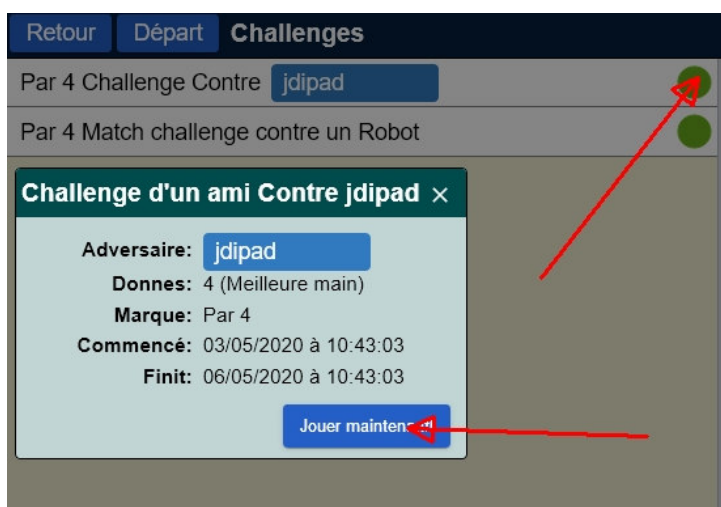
Retour Départ Challenges

Par 4 Challenge Contre jdipad

Par 4 Match challenge contre un Robot

Challenge d'un ami Contre jdipad ×

Adversaire: jdipad

Donnes: 4 (Meilleure main)

Marque: Par 4

Commencé: 03/05/2020 à 10:43:03

Finit: 06/05/2020 à 10:43:03

Jouer mainten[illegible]